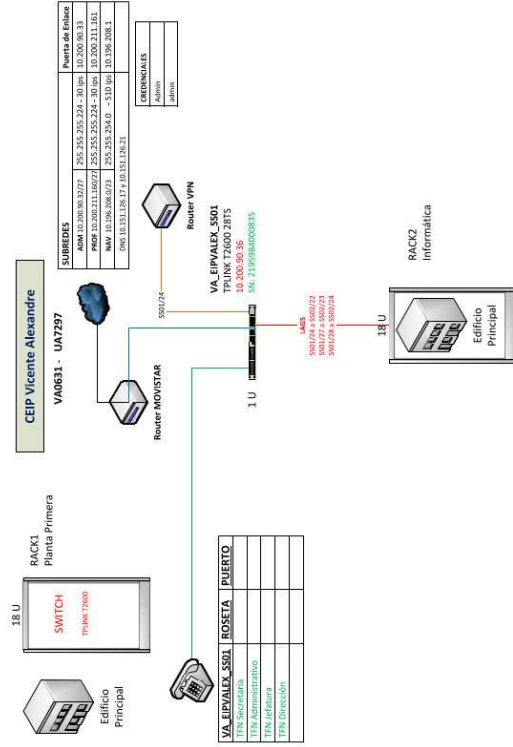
CEIP Vicente Alexandre

VA0631 - UA7297

| SUBREDES | | Puerta de Enlace |
|---|---|---|
| ADM 10.200.90.32/27 | 255.255.255.224 - 30 ips | 10.200.90.33 |
| PROF 10.200.211.160/27 | 255.255.255.224 - 30 ips | 10.200.211.161 |
| NAV 10.196.208.0/23 | 255.255.254.0 - 510 ips | 10.196.208.1 |
| DNS 10.151.126.17 y 10.151.126.21 | | |

| CREDENCIALES |
|---|
| Admin |
| admin |

Router VPN

Router MOVISTAR

SS01/24

VA_EIPVALEX_SS01
TPLINK T2600 28TS
10.200.90.36
SN: 2199984000835

LAGS
SS01/24 a SS02/22
SS01/27 a SS02/23
SS01/28 a SS02/24

1 U

18 U

RACK2
Informática

Edificio Principal

RACK1
Planta Primera

18 U

SWITCH
TPLINK T2600

Edificio Principal

| VA_EIPVALEX_SS01 | ROSETA | PUERTO |
|---|---|---|
| TFN Secretaría | | |
| TFN Administrativo | | |
| TFN Jefatura | | |
| TFN Dirección | | |